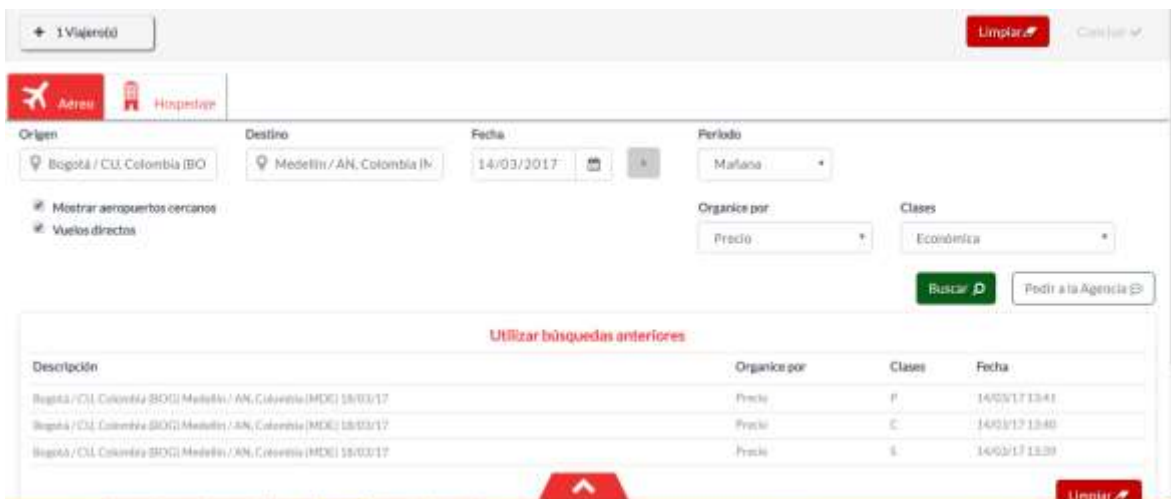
+ 1 Viajero(s)

Limpiar

Cancelar

Aéreo

Hospedaje

Origen

Bogotá / CU, Colombia (BO

Destino

Medellín / AN, Colombia (M

Fecha

14/03/2017

Período

Mañana

Mostrar aeropuertos cercanos

Vuelos directos

Organice por

Precio

Clases

Económica

Buscar

Pedir a la Agencia

Utilizar búsquedas anteriores

| Descripción | Organice por | Clases | Fecha |
|---|---|---|---|
| Bogotá / CU, Colombia (BOG) Medellín / AN, Colombia (MDE) 18/03/17 | Precio | P | 14/03/17 13:41 |
| Bogotá / CU, Colombia (BOG) Medellín / AN, Colombia (MDE) 18/03/17 | Precio | C | 14/03/17 13:40 |
| Bogotá / CU, Colombia (BOG) Medellín / AN, Colombia (MDE) 18/03/17 | Precio | E | 14/03/17 13:39 |

Limpiar